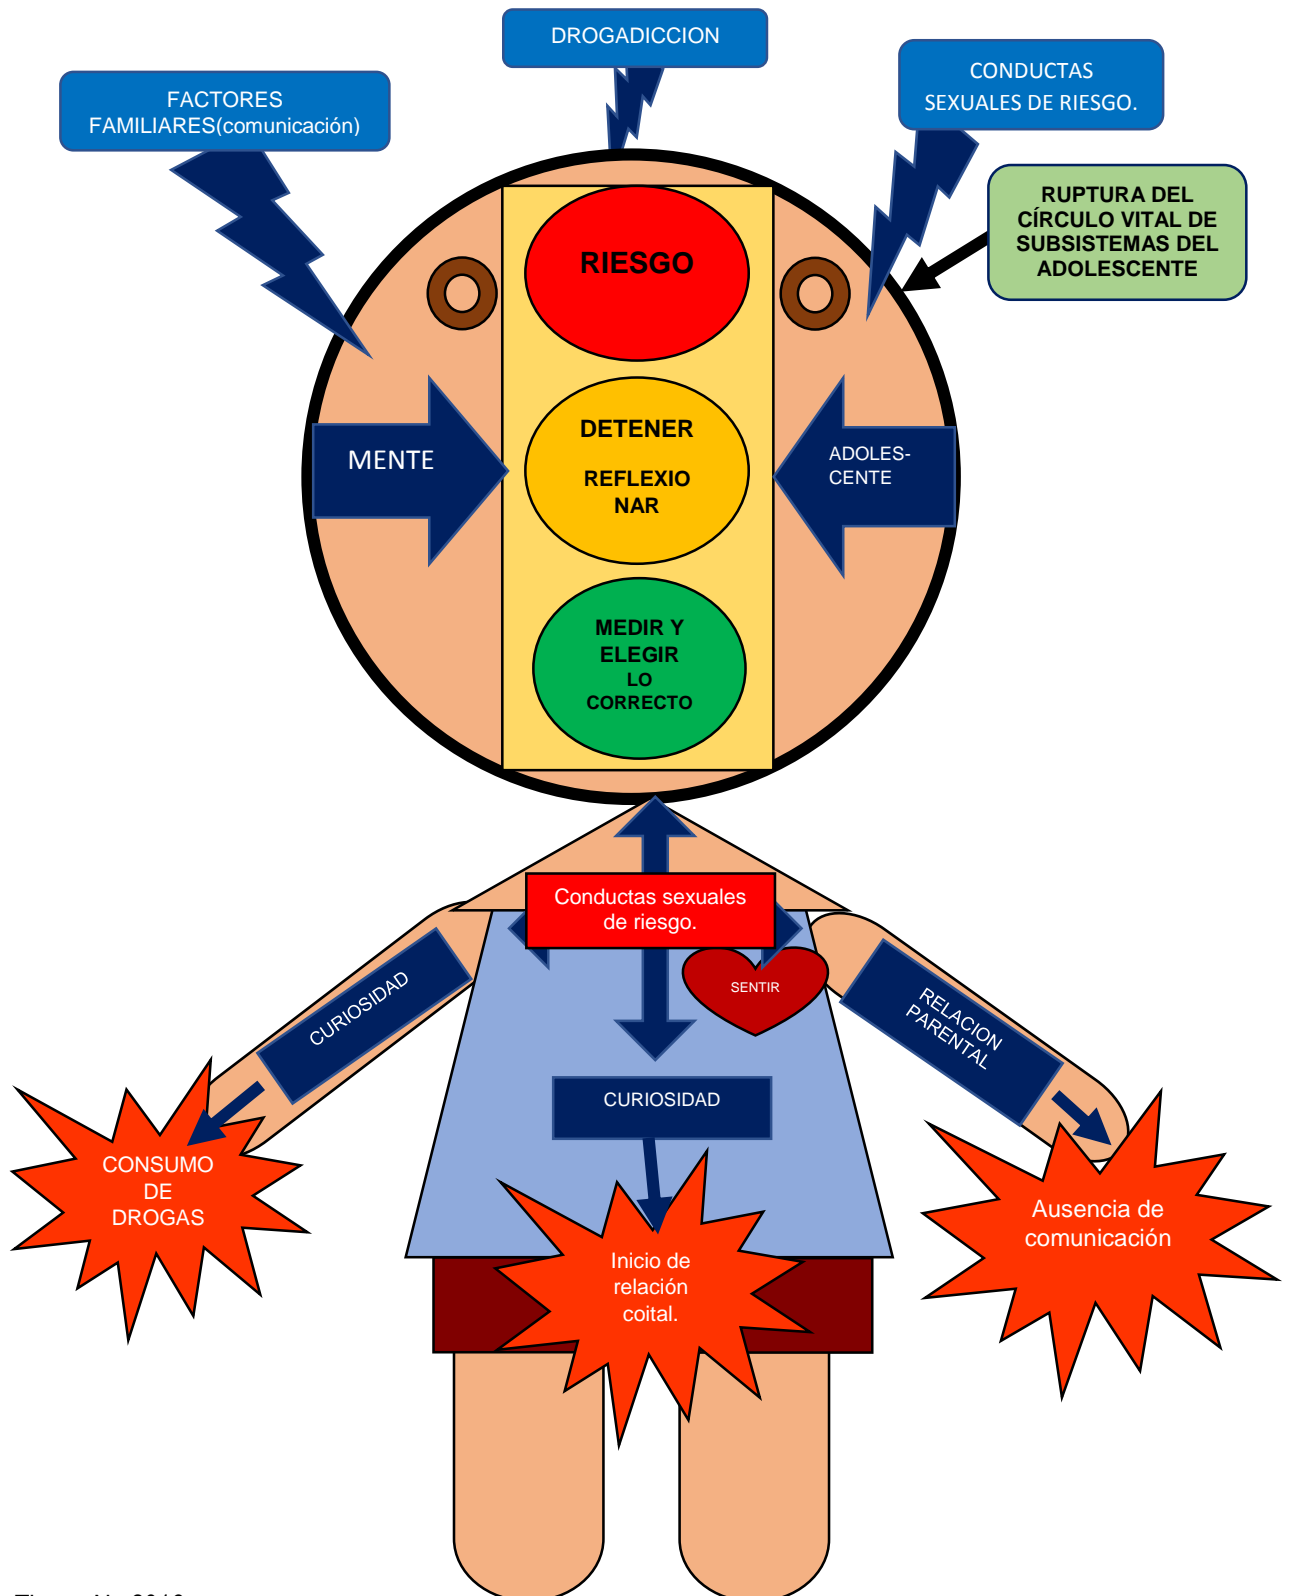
DROGADICCION

FACTORES FAMILIARES(comunicación)

CONDUCTAS SEXUALES DE RIESGO.

RUPTURA DEL CÍRCULO VITAL DE SUBSISTEMAS DEL ADOLESCENTE

RIESGO

MENTE

DETENER

REFLEXIO NAR

ADOLES-CENTE

MEDIR Y ELEGIR LO CORRECTO

Conductas sexuales de riesgo.

SENTIR

CURIOSIDAD

RELACION PARENTAL

CURIOSIDAD

CONSUMO DE DROGAS

Inicio de relación coital.

Ausencia de comunicación

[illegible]